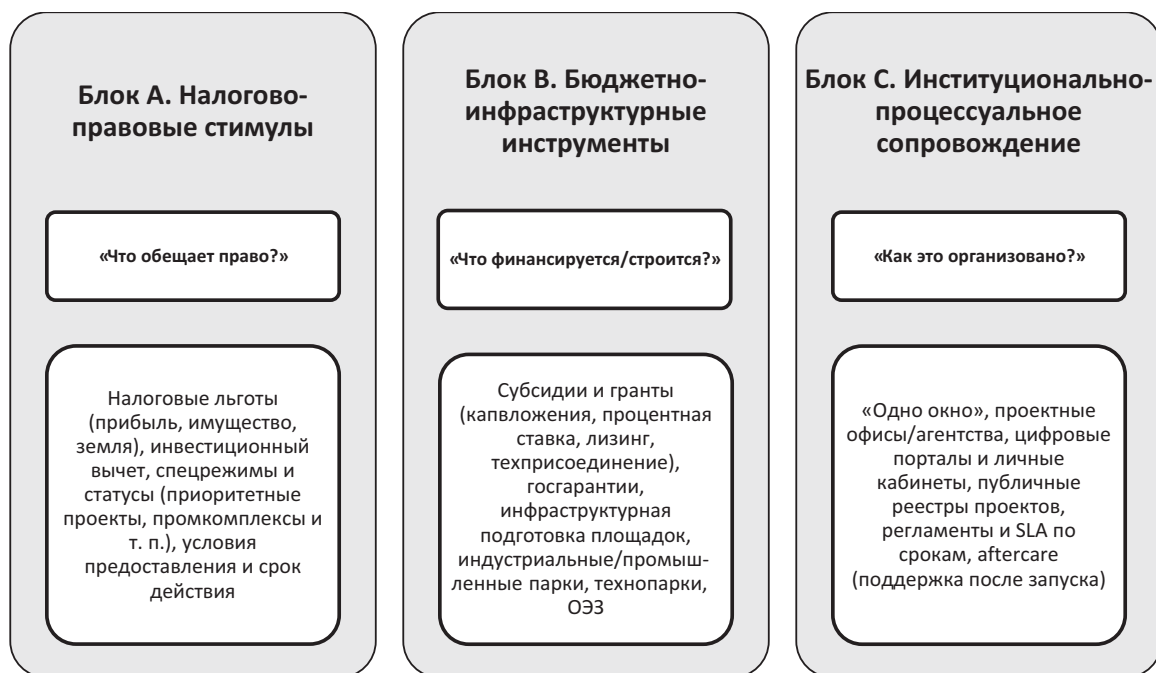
Блок А. Налогово-правовые стимулы

«Что обещает право?»

Налоговые льготы (прибыль, имущество, земля), инвестиционный вычет, спецрежимы и статусы (приоритетные проекты, промкомплексы и т. п.), условия предоставления и срок действия

Блок В. Бюджетно-инфраструктурные инструменты

«Что финансируется/строится?»

Субсидии и гранты (капвложения, процентная ставка, лизинг, техприсоединение), госгарантии, инфраструктурная подготовка площадок, индустриальные/промышленные парки, технопарки, ОЭЗ

Блок С. Институционально-процессуальное сопровождение

«Как это организовано?»

«Одно окно», проектные офисы/агентства, цифровые порталы и личные кабинеты, публичные реестры проектов, регламенты и SLA по срокам, aftercare (поддержка после запуска)